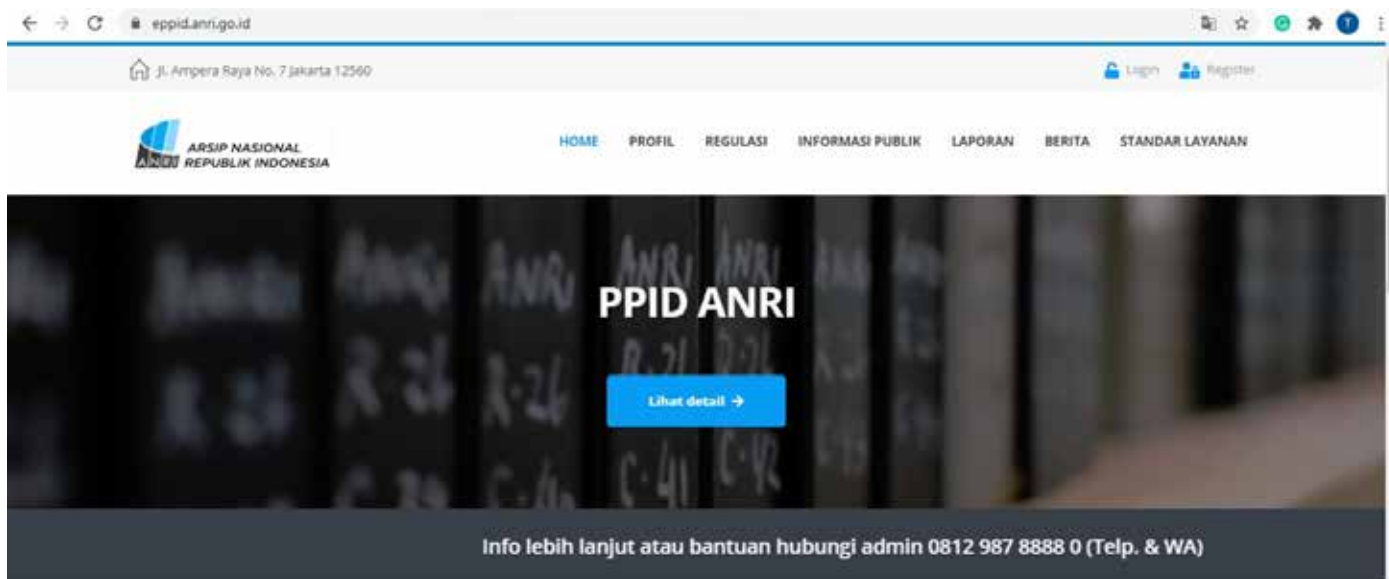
eppid.anri.go.id

Jl. Ampera Raya No. 7 Jakarta 12560

Login Register

ANRI ARSIP NASIONAL REPUBLIK INDONESIA

HOME PROFIL REGULASI INFORMASI PUBLIK LAPORAN BERITA STANDAR LAYANAN

PPID ANRI

Lihat detail →

Info lebih lanjut atau bantuan hubungi admin 0812 987 8888 0 (Telp. & WA)